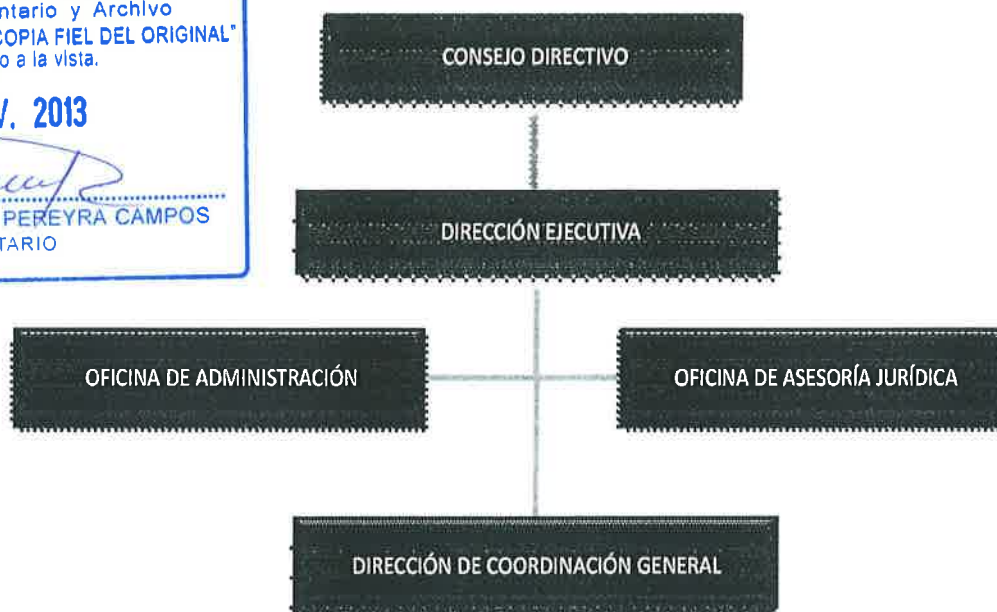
ntario y Archivo
COPIA FIEL DEL ORIGINAL"
o a la vista.

/. 2013

PEREYRA CAMPOS
TARIO

CONSEJO DIRECTIVO

DIRECCIÓN EJECUTIVA

OFICINA DE ADMINISTRACIÓN

OFICINA DE ASESORÍA JURÍDICA

DIRECCIÓN DE COORDINACIÓN GENERAL